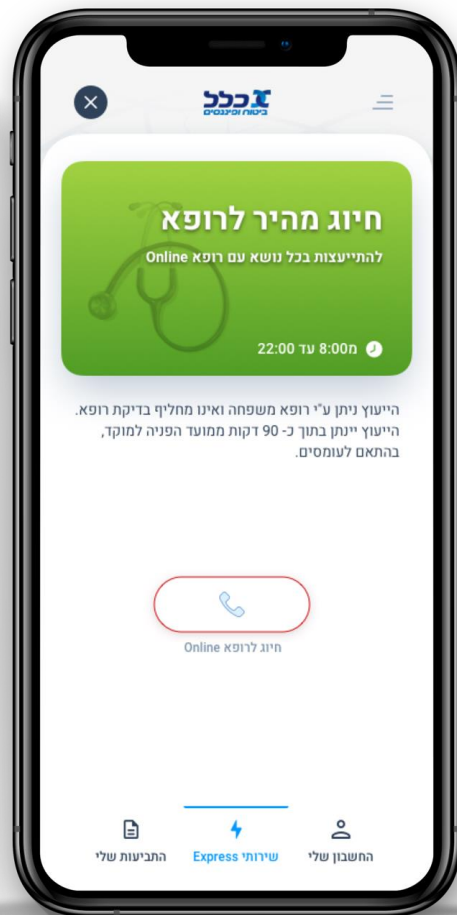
כלל
ביטוח ופיננסים

חיוג מהיר לרופא
להתייעצות בכל נושא עם רופא Online

מ-8:00 עד 22:00

הייעוץ ניתן ע"י רופא משפחה ואינו מחליף בדיקת רופא.
הייעוץ יינתן בתוך כ- 90 דקות ממועד הפניה למוקד, בהתאם לעומסים.

חיוג לרופא Online

התביעות שלי
שירותי Express
החשבון שלי